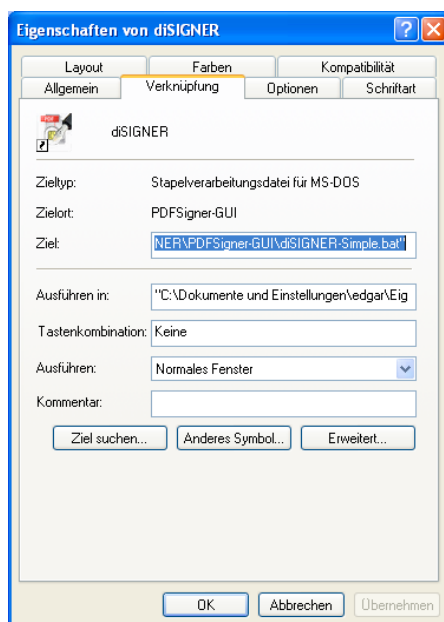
Eigenschaften von diSIGNER

Layout
Farben
Kompatibilität
Allgemein
Verknüpfung
Optionen
Schriftart

diSIGNER

Zieltyp: Stapelverarbeitungsdatei für MS-DOS

Zielort: PDFSigner-GUI

Ziel: NER\PDFSigner-GUI\diSIGNER-Simple.bat"

Ausführen in: "C:\Dokumente und Einstellungen\edgar\Eig

Tastenkombination: Keine

Ausführen: Normales Fenster

Kommentar:

Ziel suchen...
Anderes Symbol...
Erweitert...

OK
Abbrechen
Übernehmen